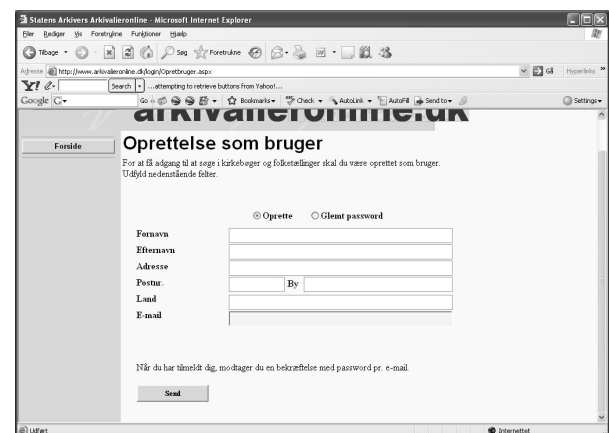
Statens Arkivers Arkivalieronline - Microsoft Internet Explorer

Filer Rediger Vis Foretrukne Funktioner Hjælp

Tilbage Søg Foretrukne

Adresse http://www.arkivalieronline.dk/login/Opretbruger.aspx Gå Hyperlinks

Search ...attempting to retrieve buttons from Yahoo!...

Google Go Bookmarks Check AutoLink AutoFill Send to Settings

arkivalieronline.dk

Forside

Oprettelse som bruger

For at få adgang til at søge i kirkebøger og folketællinger skal du være oprettet som bruger. Udfyld nedenstående felter.

Oprette Glemt password

Fornavn

Efternavn

Adresse

Postnr. By

Land

E-mail

Når du har tilmeldt dig, modtager du en bekræftelse med password pr. e-mail.

Send

Udført Internettet